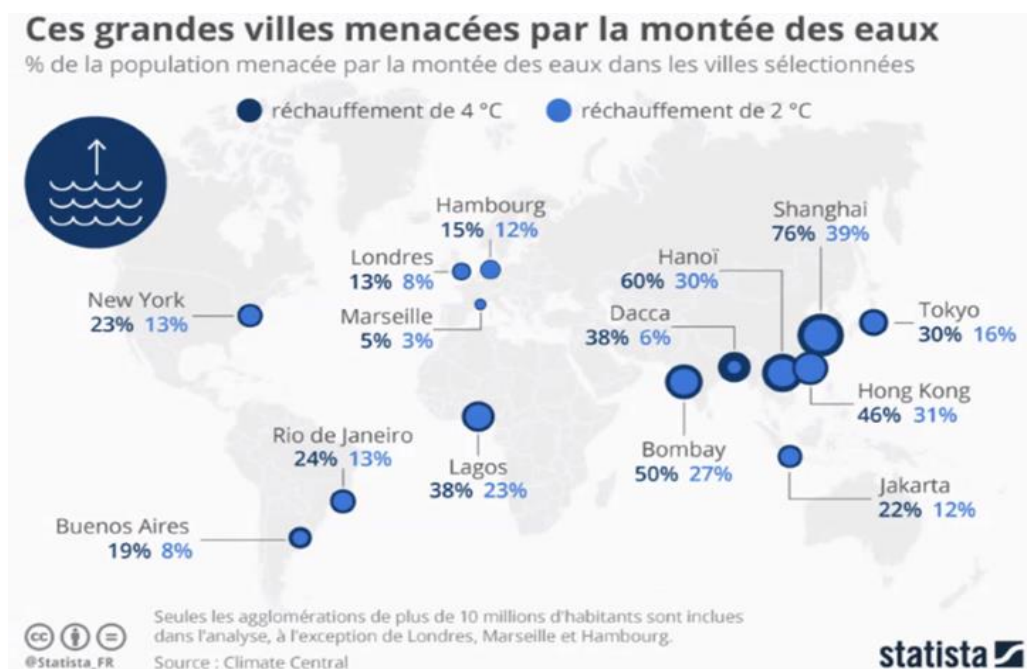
Ces grandes villes menacées par la montée des eaux

% de la population menacée par la montée des eaux dans les villes sélectionnées

réchauffement de 4 °C réchauffement de 2 °C

Hambourg
15% 12%

Londres
13% 8%

Marseille
5% 3%

New York
23% 13%

Shanghai
76% 39%

Hanoï
60% 30%

Dacca
38% 6%

Tokyo
30% 16%

Hong Kong
46% 31%

Bombay
50% 27%

Jakarta
22% 12%

Rio de Janeiro
24% 13%

Lagos
38% 23%

Buenos Aires
19% 8%

Seules les agglomérations de plus de 10 millions d'habitants sont inclues dans l'analyse, à l'exception de Londres, Marseille et Hambourg.
Source : Climate Central

@Statista_FR

statista